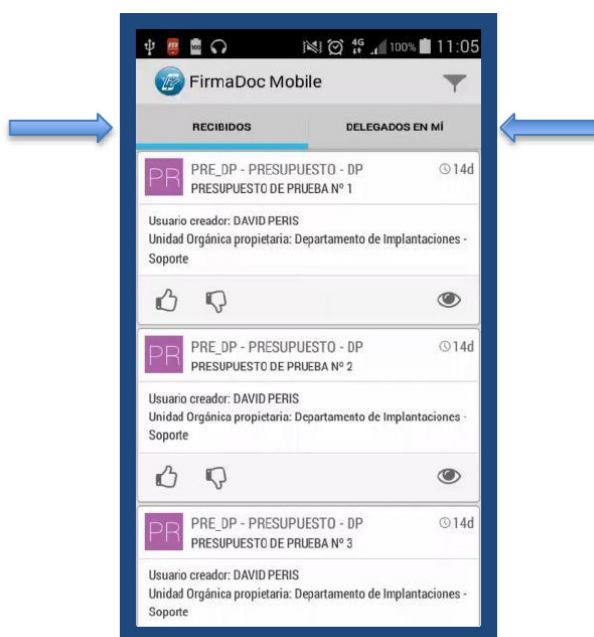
4G 100% 11:05

FirmaDoc Mobile

RECIBIDOS

DELEGADOS EN MÍ

PR
PRE_DP - PRESUPUESTO - DP
14d
PRESUPUESTO DE PRUEBA Nº 1

Usuario creador: DAVID PERIS
Unidad Orgánica propietaria: Departamento de Implantaciones - Soporte

PR
PRE_DP - PRESUPUESTO - DP
14d
PRESUPUESTO DE PRUEBA Nº 2

Usuario creador: DAVID PERIS
Unidad Orgánica propietaria: Departamento de Implantaciones - Soporte

PR
PRE_DP - PRESUPUESTO - DP
14d
PRESUPUESTO DE PRUEBA Nº 3

Usuario creador: DAVID PERIS
Unidad Orgánica propietaria: Departamento de Implantaciones - Soporte